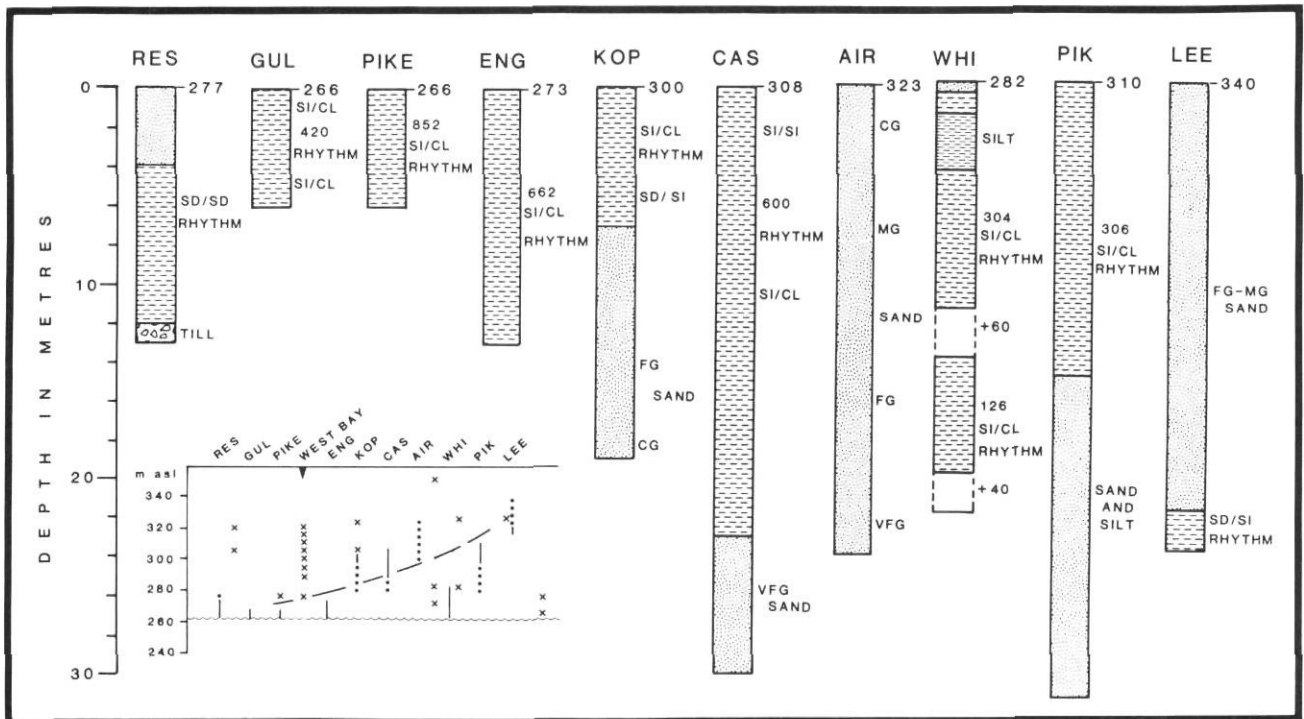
RES GUL PIKE ENG KOP CAS AIR WHI PIK LEE

0
10
20
30

DEPTH IN METRES

277
SD/SD
RHYTHM
TILL

266
SI/CL
420
RHYTHM
SI/CL

266
852
SI/CL
RHYTHM

273
662
SI/CL
RHYTHM

300
SI/CL
RHYTHM
SD/SI
FG
SAND
CG

308
SI/SI
600
RHYTHM
SI/CL
VFG
SAND

323
CG
MG
SAND
FG
VFG

282
SILT
304
SI/CL
RHYTHM
+60
126
SI/CL
RHYTHM
+40

310
306
SI/CL
RHYTHM
SAND
AND
SILT

340
FG-MG
SAND
SD/SI
RHYTHM

RES GUL PIKE WEST BAY ENG KOP CAS AIR WHI PIK LEE
m asl
340
320
300
280
260
240